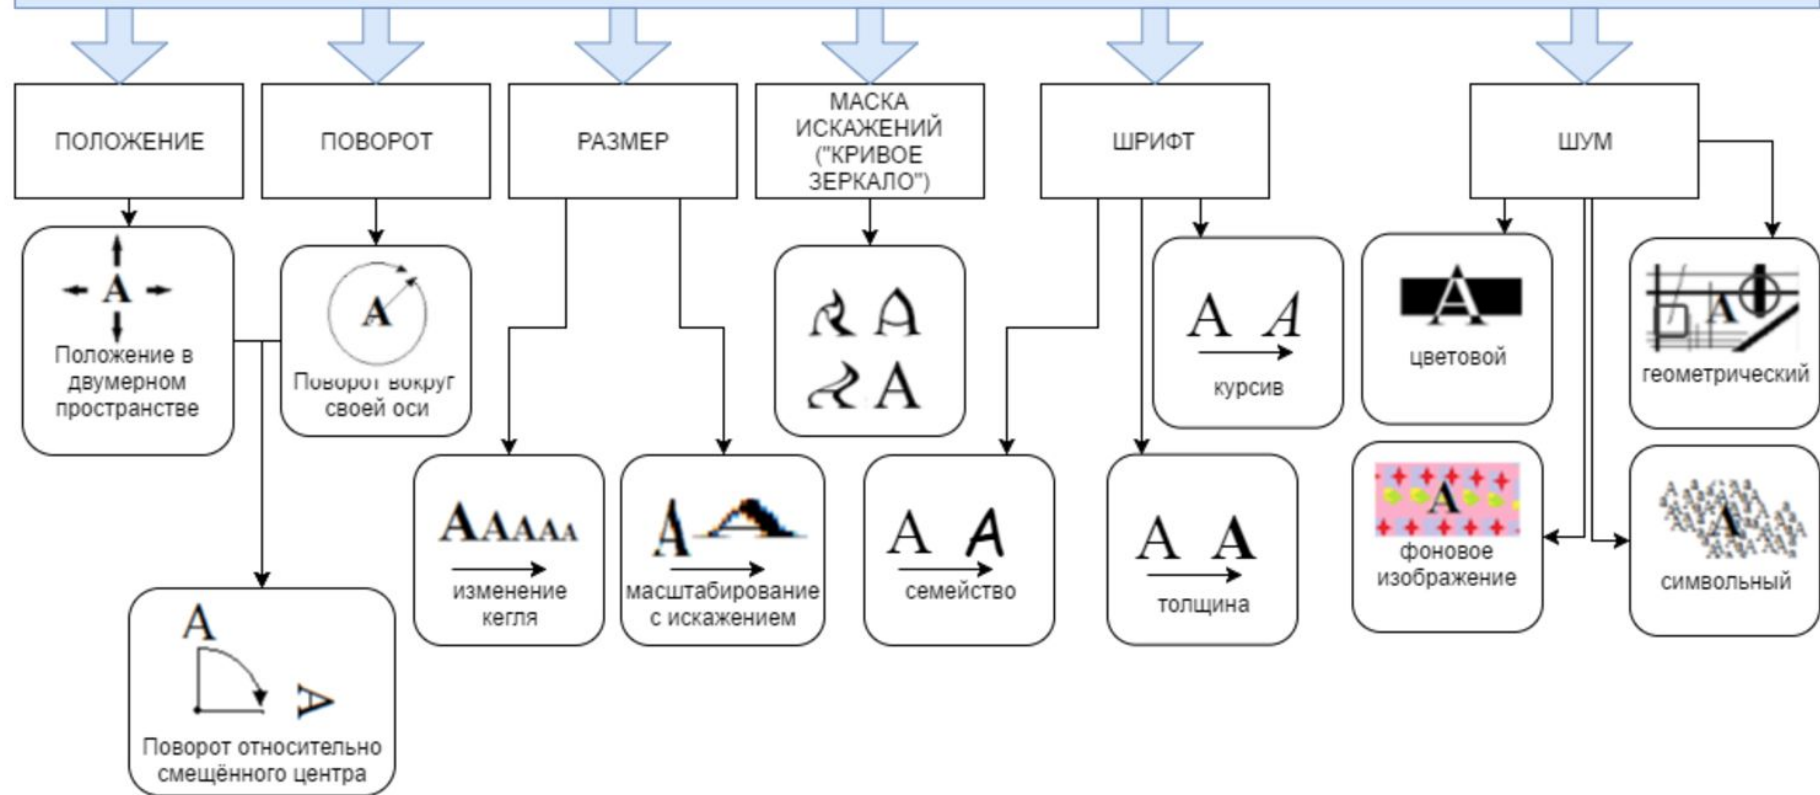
ПОЛОЖЕНИЕ

ПОВОРОТ

РАЗМЕР

МАСКА ИСКАЖЕНИЙ ("КРИВОЕ ЗЕРКАЛО")

ШРИФТ

ШУМ

A
Положение в двумерном пространстве

A
Поворот вокруг своей оси

A A
A A

A A
курсив

A
цветовой

A
геометрический

A
Поворот относительно смещённого центра

AAAAA
изменение кегля

A A
масштабирование с искажением

A A
семейство

A A
толщина

A
фоновое изображение

A
символьный